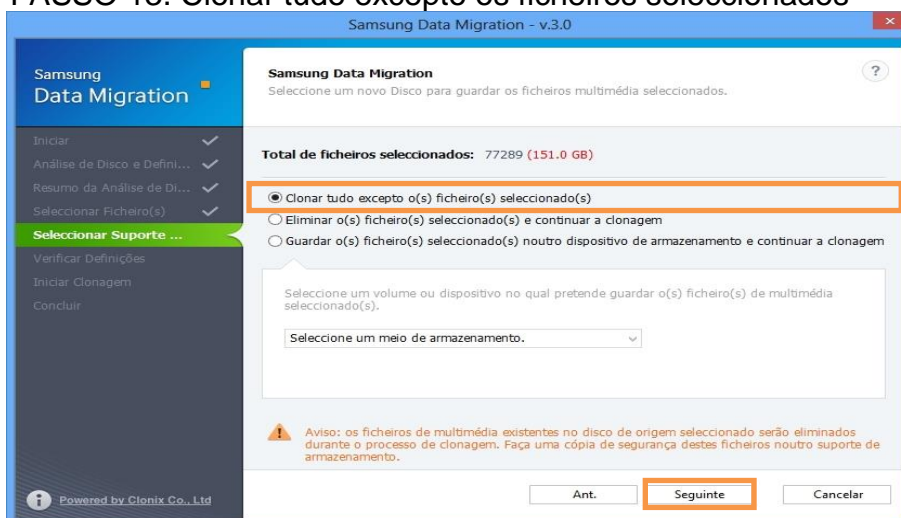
PASSO 10: Clonar tudo excepto os ficheiros seleccionados

Samsung Data Migration - v.3.0

Samsung Data Migration

Iniciar
Análise de Disco e Defini...
Resumo da Análise de Di...
Seleccionar Ficheiro(s)
Seleccionar Suporte ...
Verificar Definições
Iniciar Clonagem
Concluir

Powered by Clonix Co., Ltd

Samsung Data Migration
Seleccione um novo Disco para guardar os ficheiros multimédia seleccionados.

?

Total de ficheiros seleccionados: 77289 (151.0 GB)

Clonar tudo excepto o(s) ficheiro(s) seleccionado(s)
Eliminar o(s) ficheiro(s) seleccionado(s) e continuar a clonagem
Guardar o(s) ficheiro(s) seleccionado(s) noutro dispositivo de armazenamento e continuar a clonagem

Seleccione um volume ou dispositivo no qual pretende guardar o(s) ficheiro(s) de multimédia seleccionado(s).

Seleccione um meio de armazenamento.

Aviso: os ficheiros de multimédia existentes no disco de origem seleccionado serão eliminados durante o processo de clonagem. Faça uma cópia de segurança destes ficheiros noutro suporte de armazenamento.

Ant.
Seguinte
Cancelar